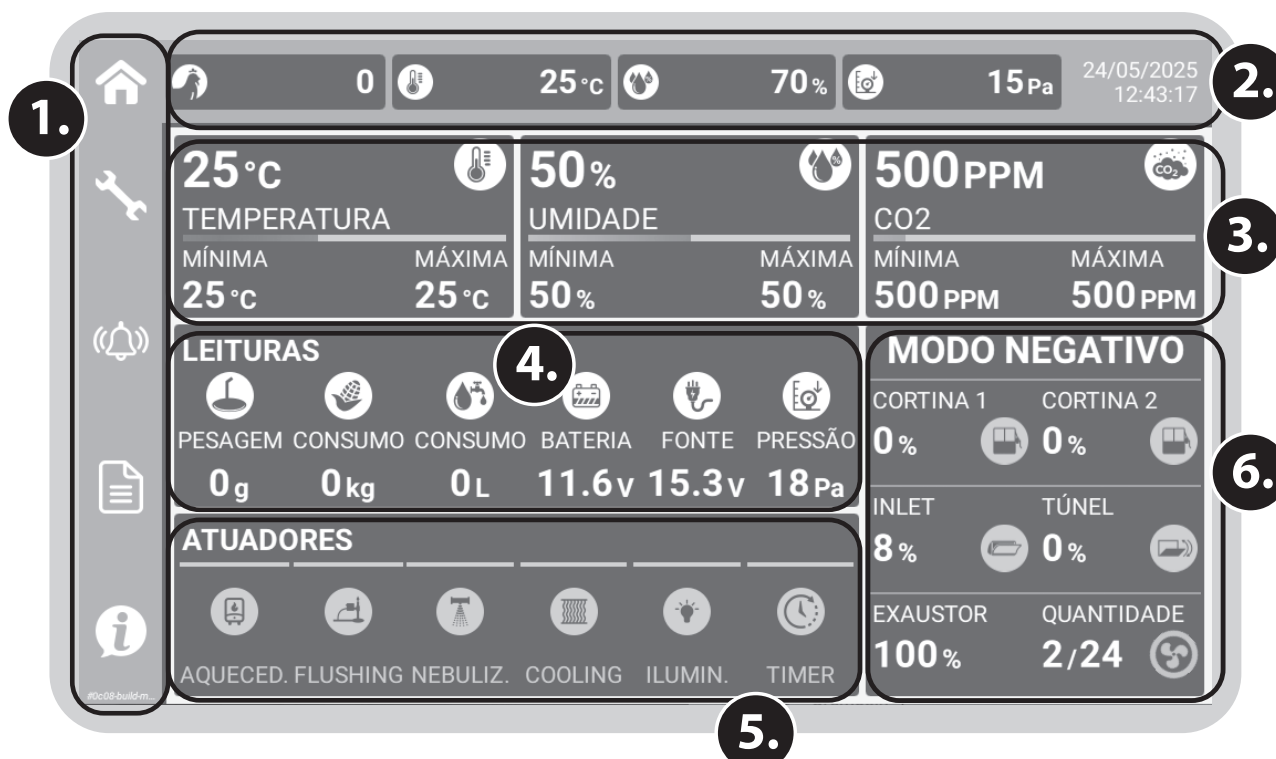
1.

2.

0 25°C 70% 15Pa 24/05/2025 12:43:17

25°C
TEMPERATURA
MÍNIMA MÁXIMA
25°C 25°C

50%
UMIDADE
MÍNIMA MÁXIMA
50% 50%

500PPM
CO2
MÍNIMA MÁXIMA
500PPM 500PPM

3.

LEITURAS

4.

PESAGEM CONSUMO CONSUMO BATERIA FONTE PRESSÃO
0g 0kg 0L 11.6V 15.3V 18Pa

MODO NEGATIVO

CORTINA 1 CORTINA 2
0% 0%

6.

INLET TÚNEL
8% 0%

EXAUSTOR QUANTIDADE
100% 2/24

ATUADORES

AQUECED. FLUSHING NEBULIZ. COOLING ILUMIN. TIMER

#0c08-build-m...

5.